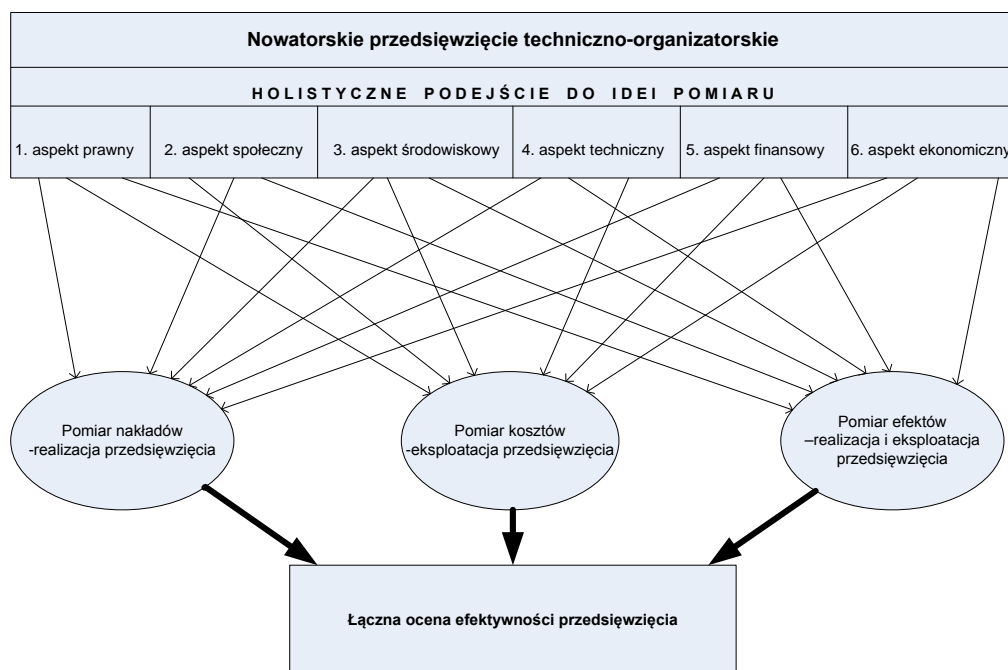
Nowatorskie przedsięwzięcie techniczno-organizatorskie

HOLISTYCZNE PODEJŚCIE DO IDEI POMIARU

1. aspekt prawny
2. aspekt społeczny
3. aspekt środowiskowy
4. aspekt techniczny
5. aspekt finansowy
6. aspekt ekonomiczny

Pomiar nakładów -realizacja przedsięwzięcia

Pomiar kosztów -eksploatacja przedsięwzięcia

Pomiar efektów –realizacja i eksploatacja przedsięwzięcia

Łączna ocena efektywności przedsięwzięcia